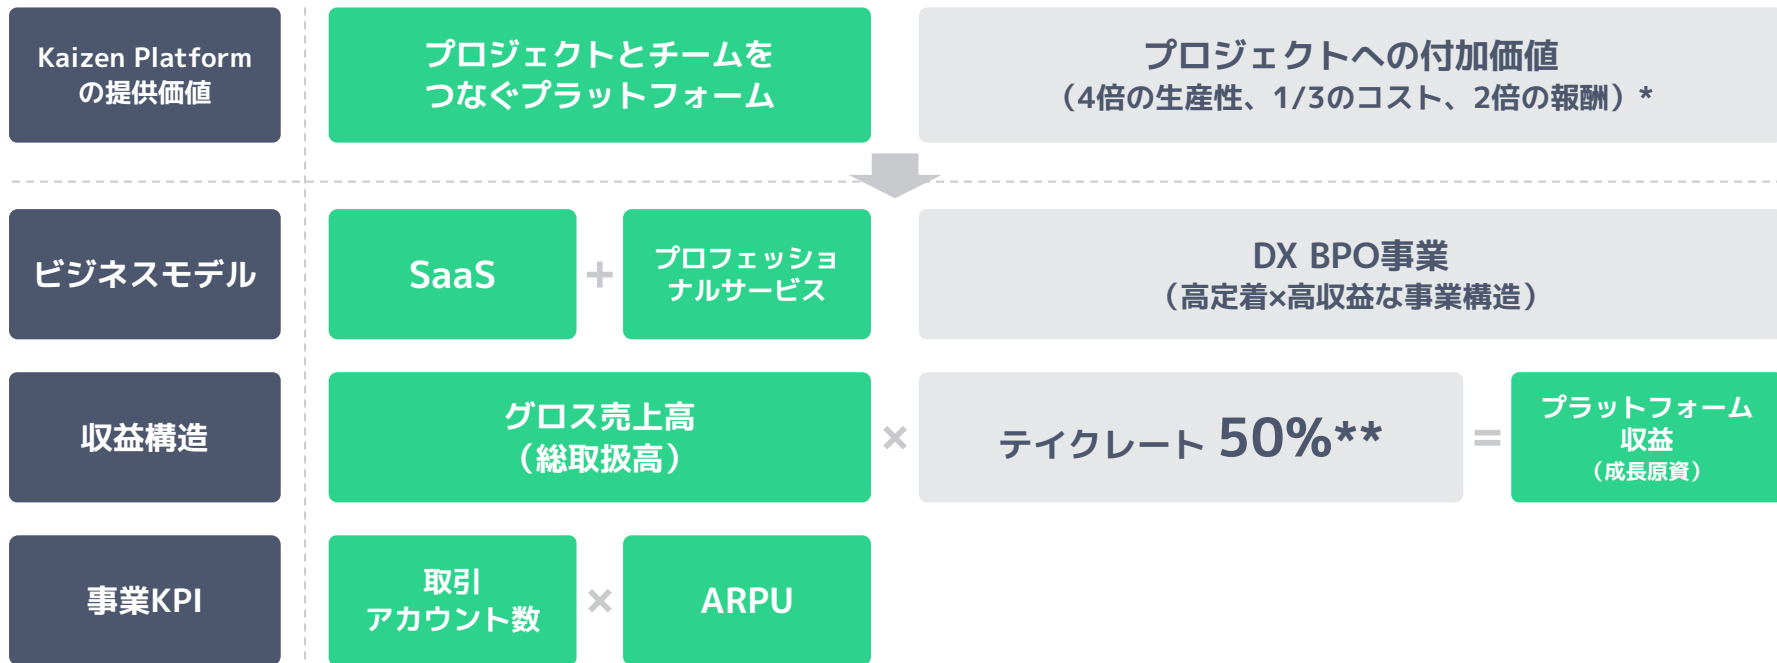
Kaizen Platform
の提供価値

プロジェクトとチームを
つなぐプラットフォーム

プロジェクトへの付加価値
（4倍の生産性、1/3のコスト、2倍の報酬）*

ビジネスモデル

SaaS

+

プロフェッショ
ナルサービス

DX BPO事業
（高定着×高収益な事業構造）

収益構造

グロス売上高
（総取扱高）

×

テイクレート 50%**

=

プラットフォーム
収益
（成長原資）

事業KPI

取引
アカウント数

×

ARPU